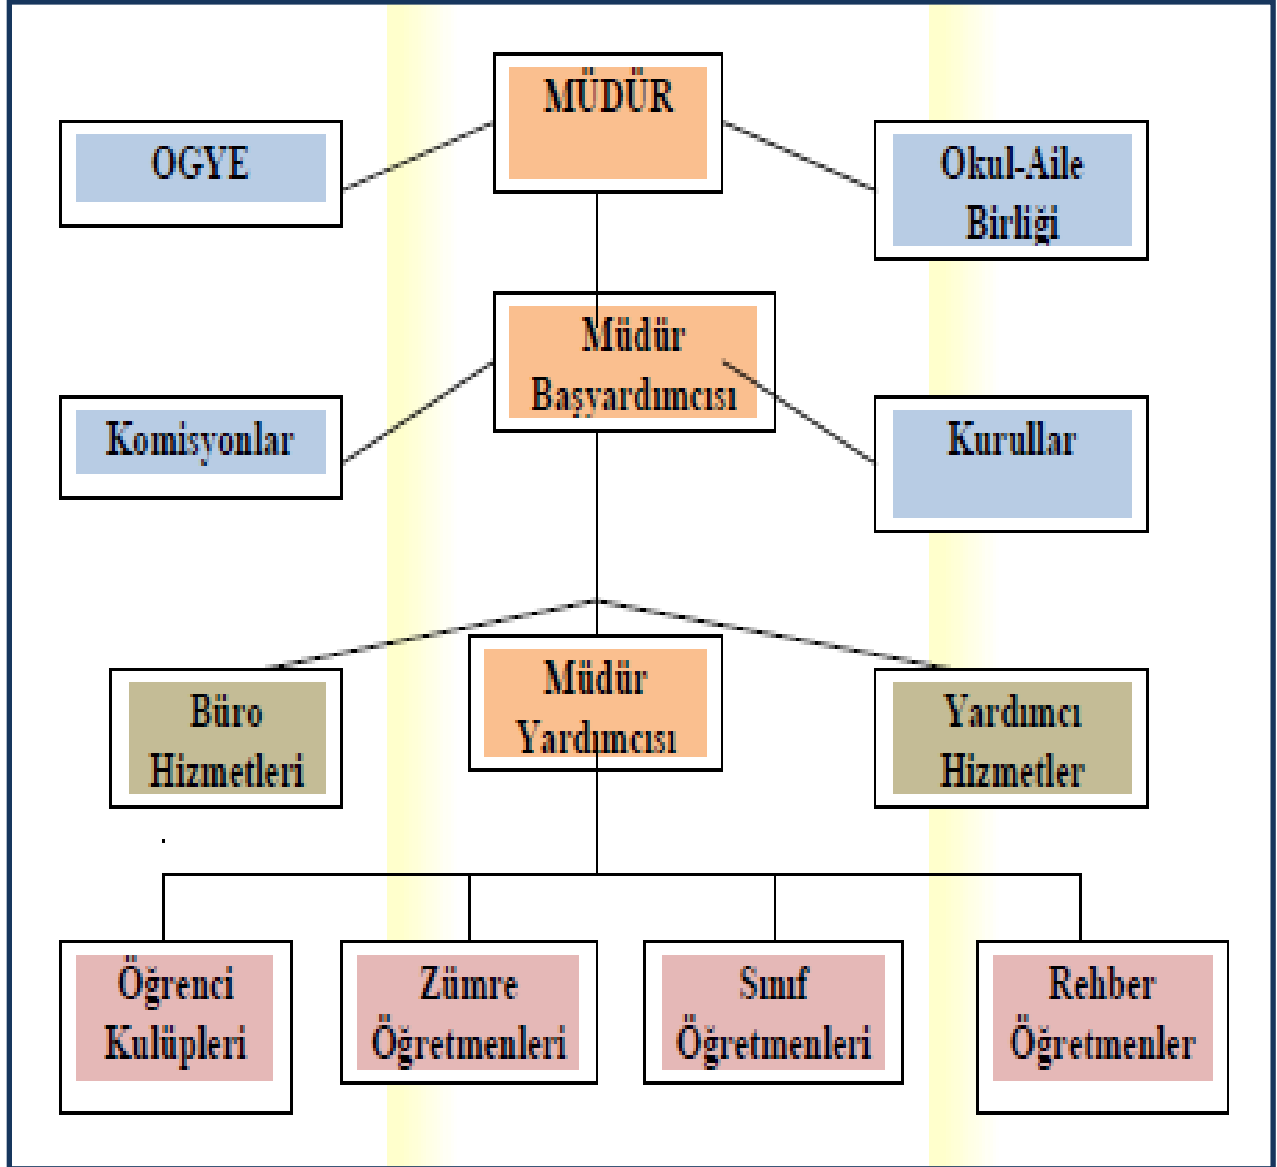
MÜDÜR

OGYE

Okul-Aile Birliği

Müdür Başyardımcısı

Komisyonlar

Kurullar

Büro Hizmetleri

Müdür Yardımcısı

Yardımcı Hizmetler

Öğrenci Kulüpleri

Zümre Öğretmenleri

Sınıf Öğretmenleri

Rehber Öğretmenler